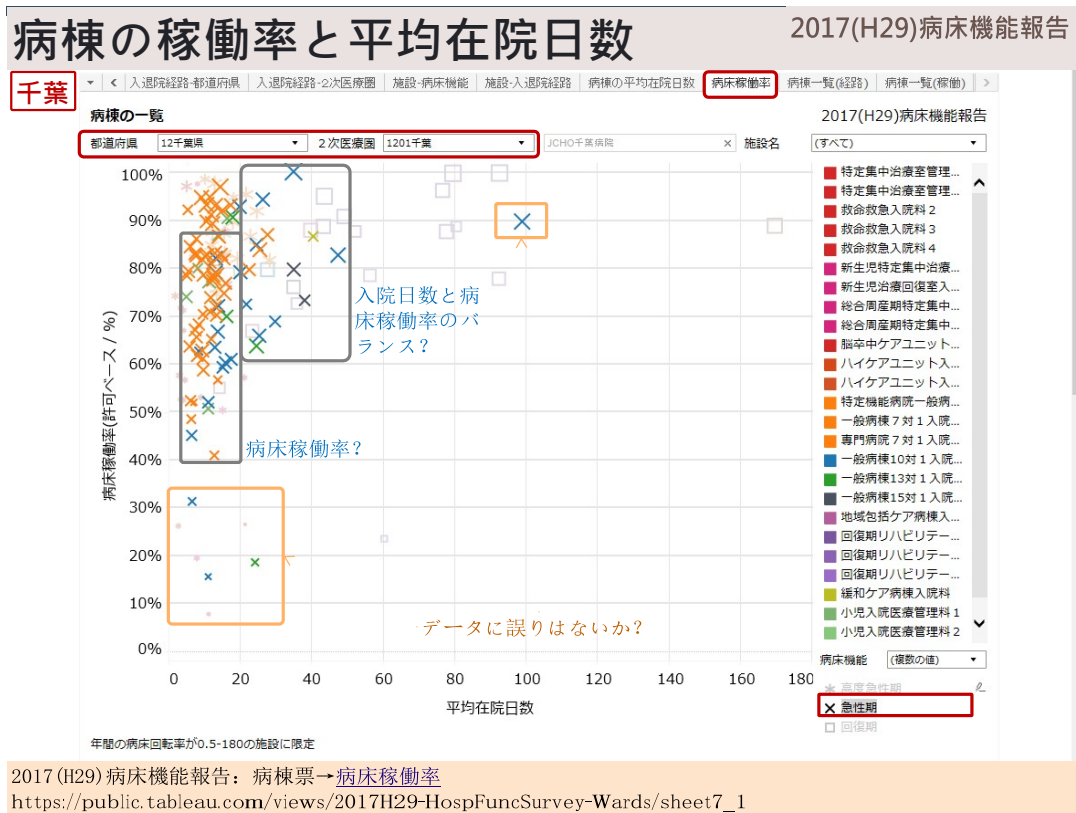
病棟の稼働率と平均在院日数

2017(H29)病床機能報告

千葉

入退院経路-都道府県 | 入退院経路-2次医療圏 | 施設-病床機能 | 施設-入退院経路 | 病棟の平均在院日数 | 病床稼働率 | 病棟一覧(経路) | 病棟一覧(稼働)

病棟の一覧

2017(H29)病床機能報告

都道府県 12千葉県 2次医療圏 1201千葉 JCHO千葉病院 施設名 (すべて)

100%
90%
80%
70%
60%
50%
40%
30%
20%
10%
0%

病床稼働率(許可ベース / %)

0 20 40 60 80 100 120 140 160 180

平均在院日数

入院日数と病床稼働率のバランス？

病床稼働率？

データに誤りはないか？

年間の病床回転率が0.5-180の施設に限定

特定集中治療室管理...
特定集中治療室管理...
救命救急入院料2
救命救急入院料3
救命救急入院料4
新生児特定集中治療...
新生児治療回復室入...
総合周産期特定集中...
総合周産期特定集中...
脳卒中ケアユニット...
ハイケアユニット入...
ハイケアユニット入...
特定機能病院一般病...
一般病棟7対1入院...
専門病院7対1入院...
一般病棟10対1入院...
一般病棟13対1入院...
一般病棟15対1入院...
地域包括ケア病棟入...
回復期リハビリテー...
回復期リハビリテー...
回復期リハビリテー...
緩和ケア病棟入院料
小児入院医療管理料1
小児入院医療管理料2

病床機能 (複数の値)

高度急性期
急性期
回復期

2017(H29)病床機能報告：病棟票→病床稼働率
https://public.tableau.com/views/2017H29-HospFuncSurvey-Wards/sheet7_1